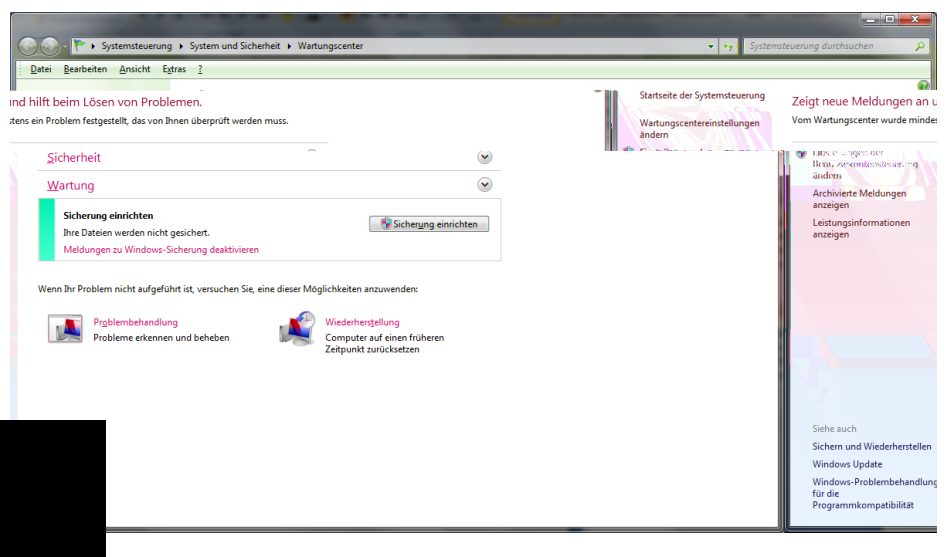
Systemsteuerung ▸ System und Sicherheit ▸ Wartungscenter

Systemsteuerung durchsuchen

Datei Bearbeiten Ansicht Extras ?

und hilft beim Lösen von Problemen.
stens ein Problem festgestellt, das von Ihnen überprüft werden muss.

Sicherheit

Wartung

Sicherung einrichten
Ihre Dateien werden nicht gesichert.
Meldungen zu Windows-Sicherung deaktivieren

Sicherung einrichten

Wenn Ihr Problem nicht aufgeführt ist, versuchen Sie, eine dieser Möglichkeiten anzuwenden:

Problembehandlung
Probleme erkennen und beheben

Wiederherstellung
Computer auf einen früheren Zeitpunkt zurücksetzen

Startseite der Systemsteuerung

Wartungscentereinstellungen ändern

Zeigt neue Meldungen an u
Vom Wartungscenter wurde mindes

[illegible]
ändern

Archivierte Meldungen anzeigen

Leistungsinformationen anzeigen

Siehe auch

Sichern und Wiederherstellen

Windows Update

Windows-Problembehandlung für die Programmkompatibilität